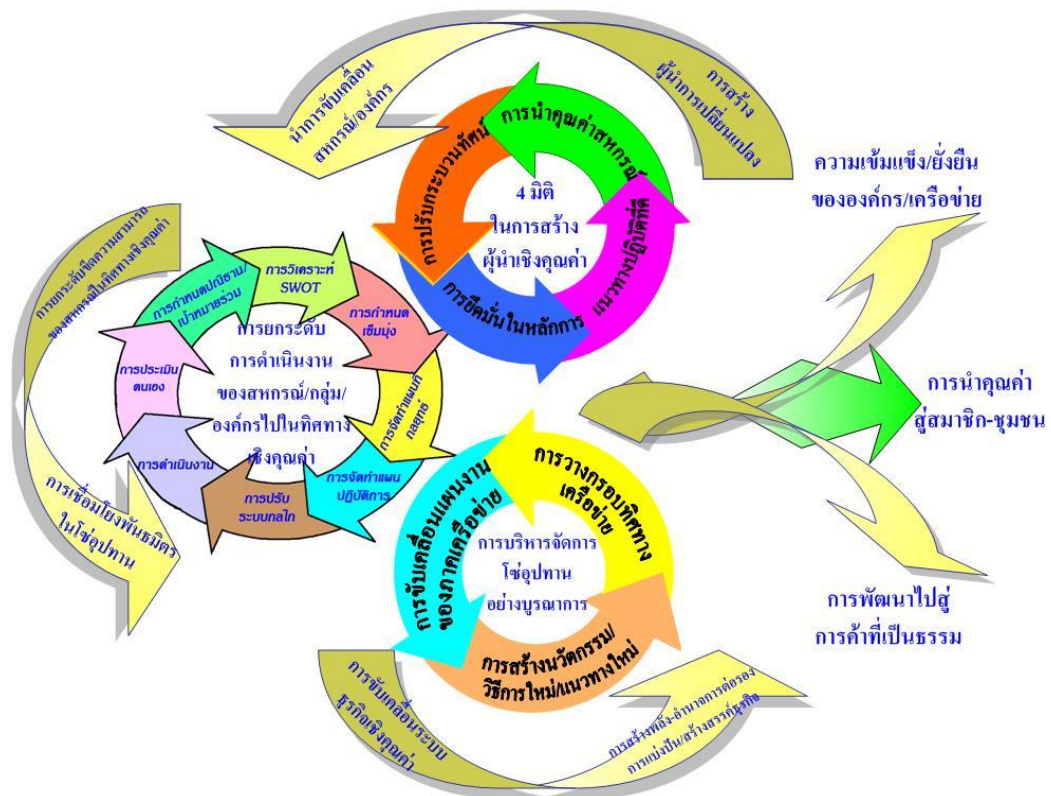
การสร้าง
ผู้นำการเปลี่ยนแปลง

นำการขับเคลื่อน
สหกรณ์/องค์กร

ความเข้มแข็ง/ยั่งยืน
ของององค์กร/เครือข่าย

การนำคุณค่าสหกรณ์

การปรับกระบวนทัศน์

แนวทางปฏิบัติที่ดี

การยึดมั่นในหลักการ

4 มิติ
ในการสร้าง
ผู้นำเชิงคุณค่า

การยกระดับขีดความสามารถ
ของสหกรณ์ในทิศทางเชิงคุณค่า

การกำหนดปณิธาน/
เป้าหมายร่วม

การวิเคราะห์
SWOT

การกำหนด
เข็มมุ่ง

การจัดทำแผนกล
ยุทธ์

การจัดทำแผน
ปฏิบัติการ

การปรับ
ระบบกลไก

การดำเนินงาน

การประเมิน
ตนเอง

การยกระดับ
การดำเนินงาน
ของสหกรณ์/กลุ่ม/
องค์กรไปในทิศทาง
เชิงคุณค่า

การเชื่อมโยงพันธมิตร
ในโซ่อุปทาน

การนำคุณค่า
สู่สมาชิก-ชุมชน

การวางกรอบทิศทาง
เครือข่าย

การขับเคลื่อนแผนงาน
ของภาคเครือข่าย

การบริหารจัดการ
โซ่อุปทาน
อย่างบูรณาการ

การสร้างนวัตกรรม/
วิธีการใหม่/แนวทางใหม่

การพัฒนาไปสู่
การค้าที่เป็นธรรม

การขับเคลื่อนระบบ
ธุรกิจเชิงคุณค่า

การสร้างพลัง-อำนาจการต่อรอง
การแบ่งปัน/สร้างสรรค์ธุรกิจ